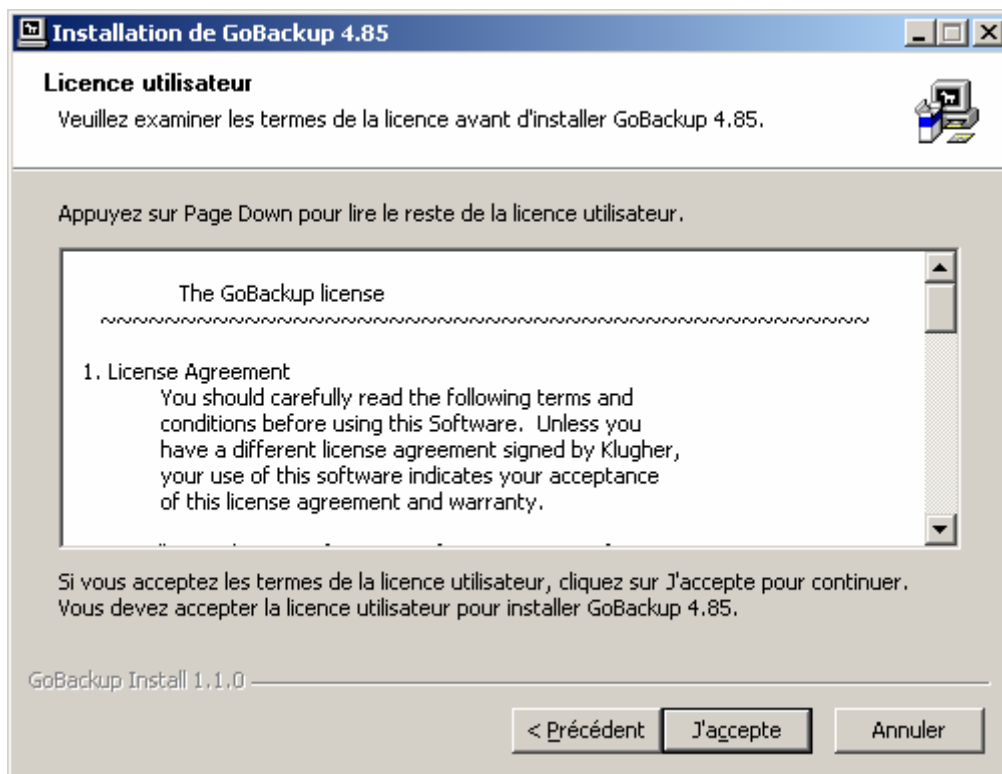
Installation de GoBackup 4.85

Licence utilisateur

Veuillez examiner les termes de la licence avant d'installer GoBackup 4.85.

Appuyez sur Page Down pour lire le reste de la licence utilisateur.

The GoBackup license

~~~~~~~~~~~~~~~~~~~~~~~~~~~~~~~~~~~~~~~~~~~~~~~~~~~~~~~~~~~~

1. License Agreement

You should carefully read the following terms and conditions before using this Software. Unless you have a different license agreement signed by Klugher, your use of this software indicates your acceptance of this license agreement and warranty.

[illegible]

Si vous acceptez les termes de la licence utilisateur, cliquez sur J'accepte pour continuer. Vous devez accepter la licence utilisateur pour installer GoBackup 4.85.

GoBackup Install 1.1.0

< Précédent

J'accepte

Annuler